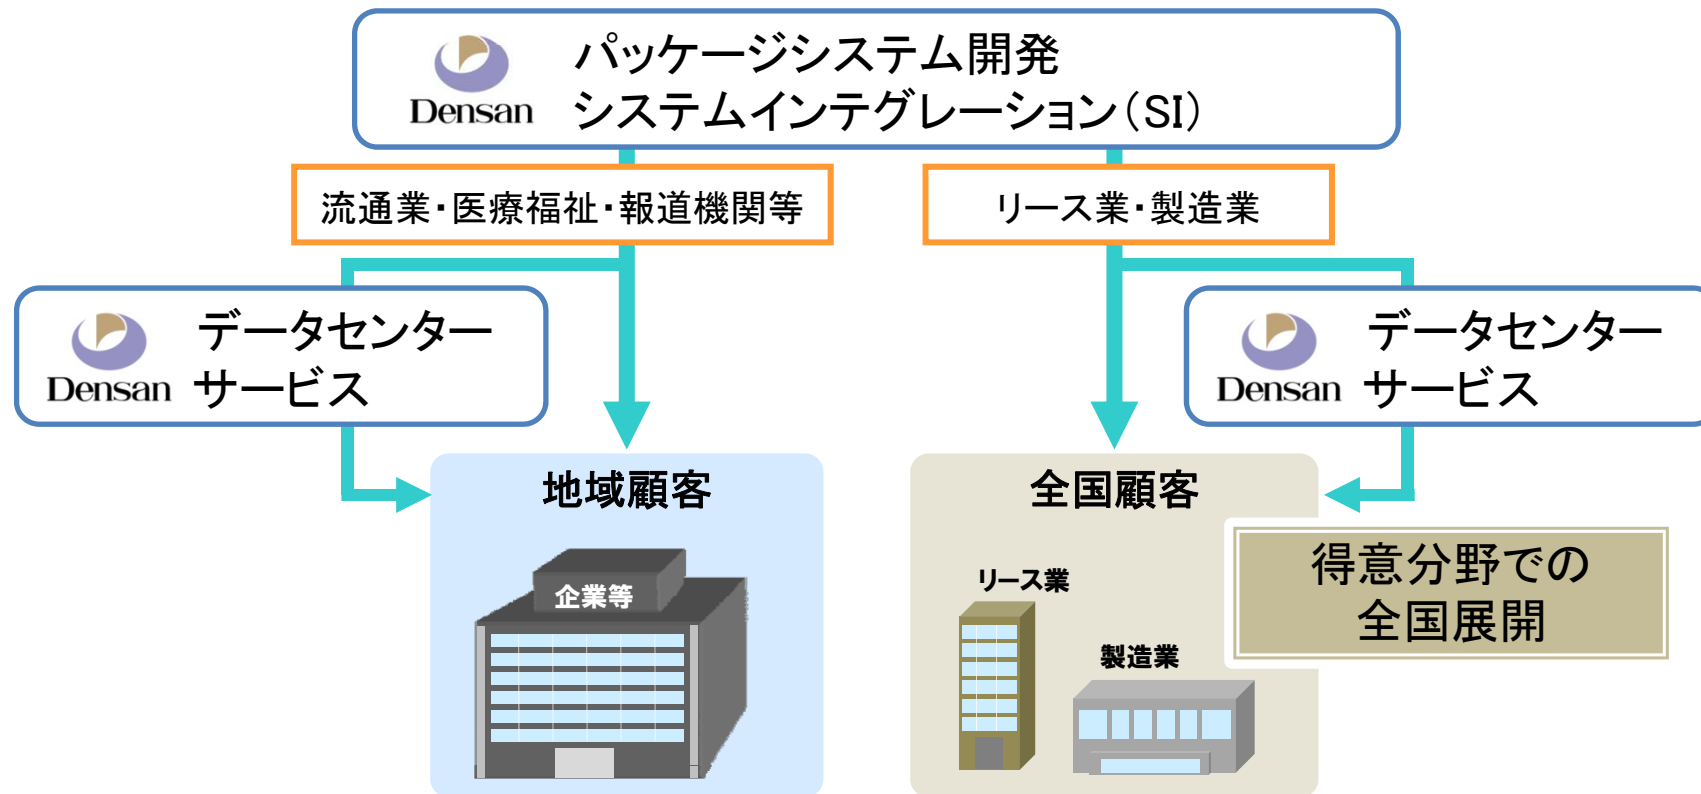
Densan パッケージシステム開発 システムインテグレーション(SI)

流通業・医療福祉・報道機関等

リース業・製造業

Densan データセンターサービス

Densan データセンターサービス

地域顧客

企業等

全国顧客

リース業

製造業

得意分野での全国展開